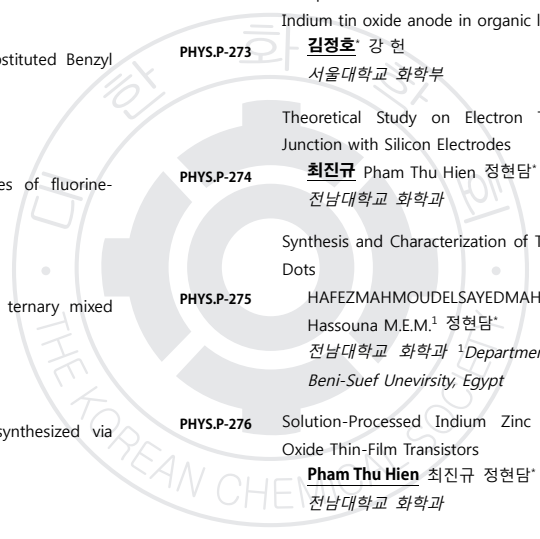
ostituted Benzyl

es of fluorine-

ternary mixed

synthesized via

Indium tin oxide anode in organic l

PHYS.P-273
김정호* 강 헌
서울대학교 화학부

Theoretical Study on Electron T Junction with Silicon Electrodes

PHYS.P-274
최진규 Pham Thu Hien 정현담*
전남대학교 화학과

Synthesis and Characterization of T Dots

PHYS.P-275
HAFEZMAHMOUDELSAYEDMAH Hassouna M.E.M.$^1$ 정현담*
전남대학교 화학과 $^1$Departmen Beni-Suef Unevirsity, Egypt

PHYS.P-276
Solution-Processed Indium Zinc Oxide Thin-Film Transistors
Pham Thu Hien 최진규 정현담*
전남대학교 화학과

THE KOREAN CHE